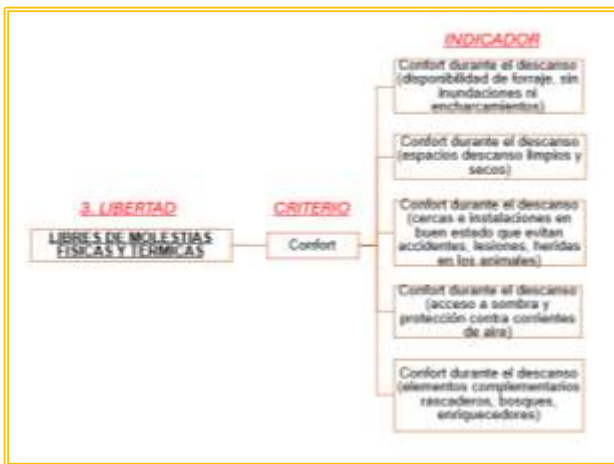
3. LIBERTAD

LIBRES DE MOLESTIAS FISICAS Y TERMICAS

CRITERIO

Confort

INDICADOR

Confort durante el descanso (disponibilidad de forraje, sin inundaciones ni encharcamientos)

Confort durante el descanso (espacios descanso limpios y secos)

Confort durante el descanso (cercas e instalaciones en buen estado que eviten accidentes, lesiones, heridas en los animales)

Confort durante el descanso (acceso a sombra y protección contra corrientes de aire)

Confort durante el descanso (elementos complementarios rascaderos, bosques, enriquecedores)